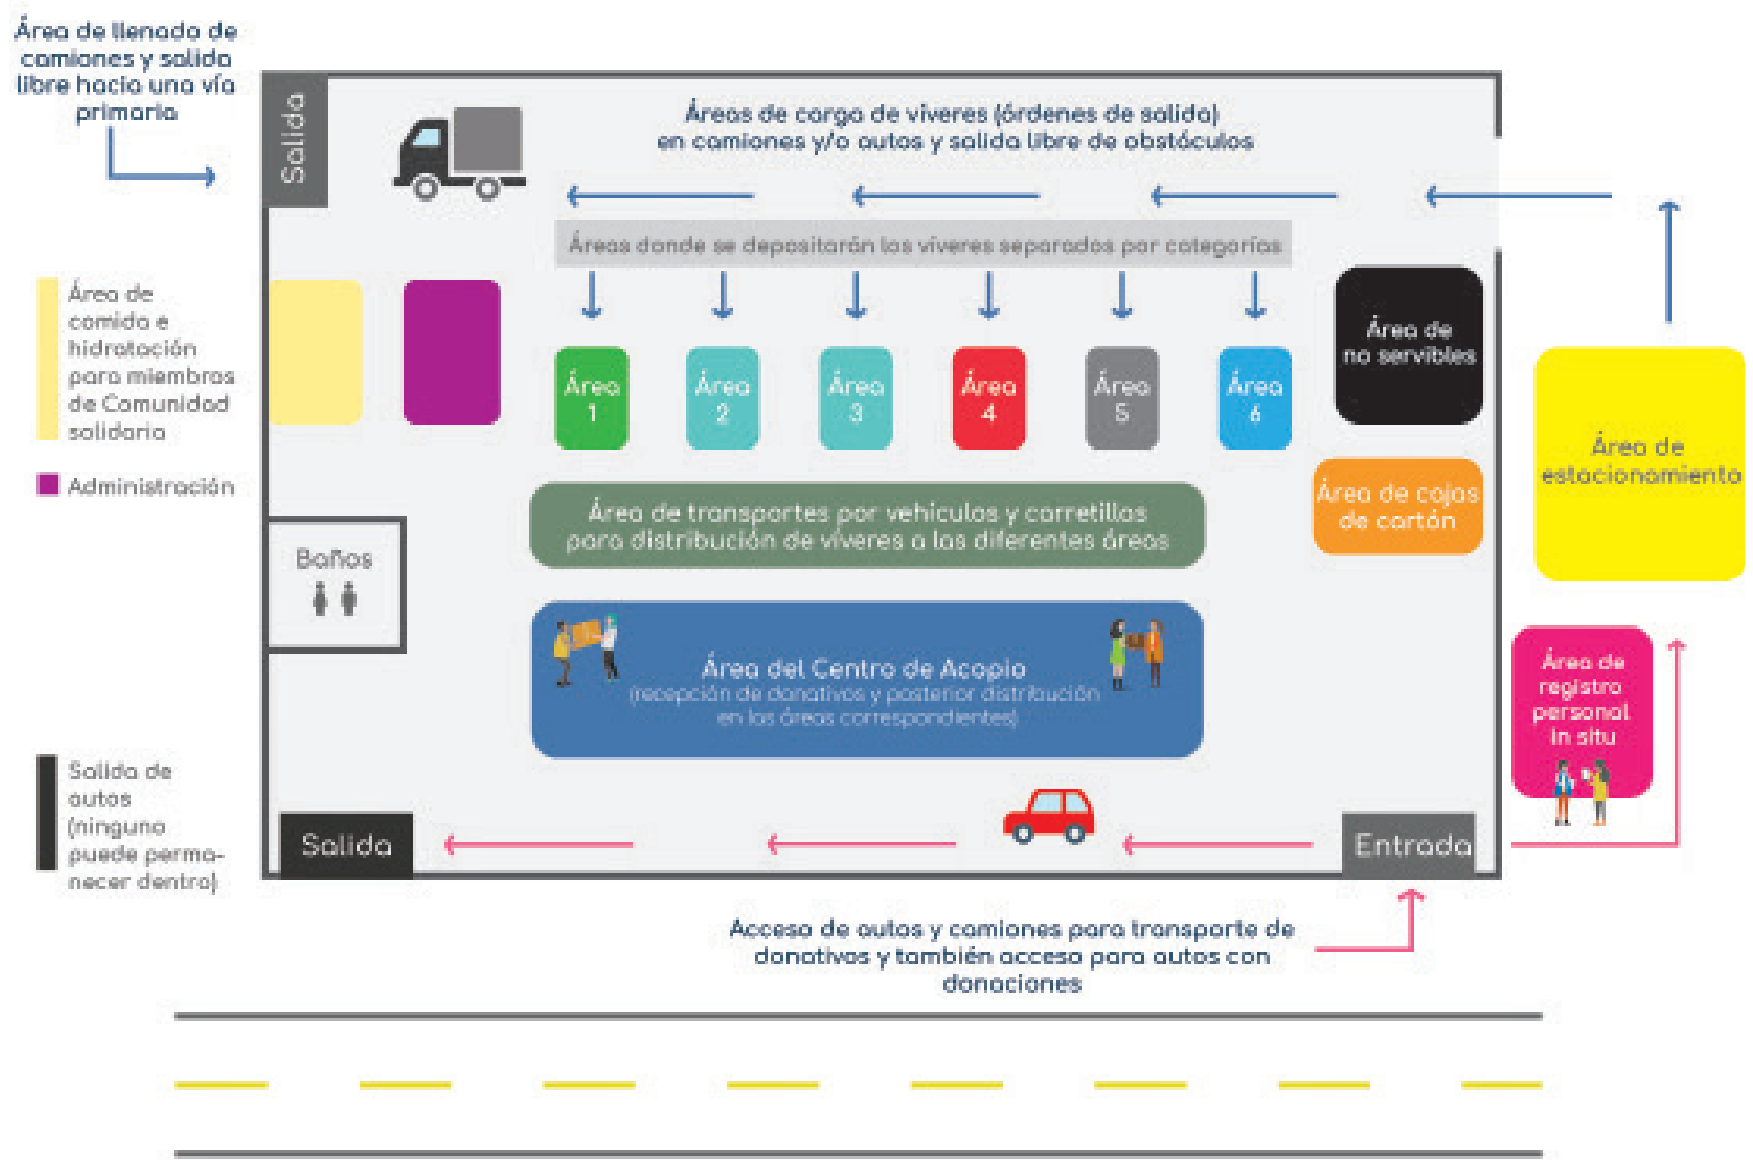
Área de llenado de camiones y salida libre hacia una vía primaria

Salida

Áreas de carga de víveres (órdenes de salida) en camiones y/o autos y salida libre de obstáculos

Áreas donde se depositarán los víveres separados por categorías

Área de comida e hidratación para miembros de Comunidad solidaria

Administración

Área 1

Área 2

Área 3

Área 4

Área 5

Área 6

Área de no servibles

Área de estacionamiento

Área de transportes por vehículos y carretillas para distribución de víveres a las diferentes áreas

Área de cajas de cartón

Baños

Área del Centro de Acopio (recepción de donativos y posterior distribución en las áreas correspondientes)

Área de registro personal in situ

Salida de autos (ninguno puede permanecer dentro)

Salida

Entrada

Acceso de autos y camiones para transporte de donativos y también acceso para autos con donaciones